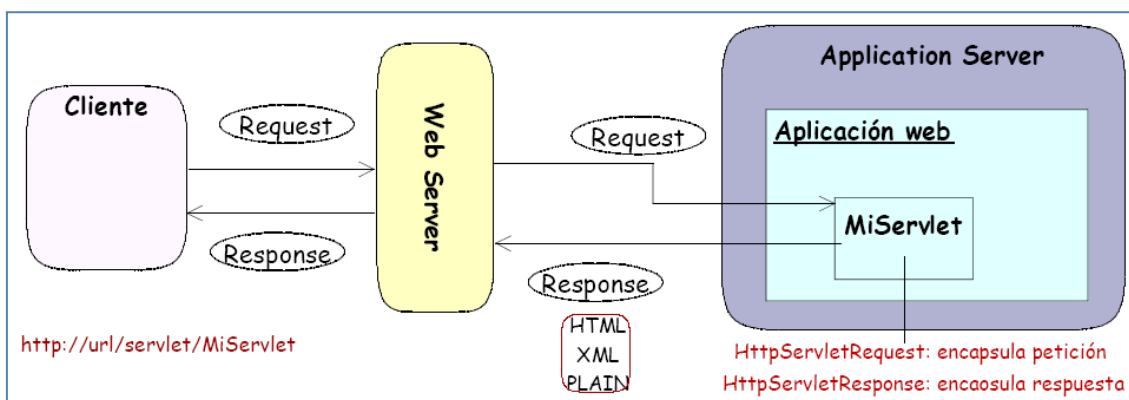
Application Server

Cliente

Request

Web Server

Request

Aplicación web

MiServlet

Response

Response

HTML
XML
PLAIN

http://url/servlet/MiServlet

HttpServletRequest: encapsula petición
HttpServletResponse: encaosula respuesta